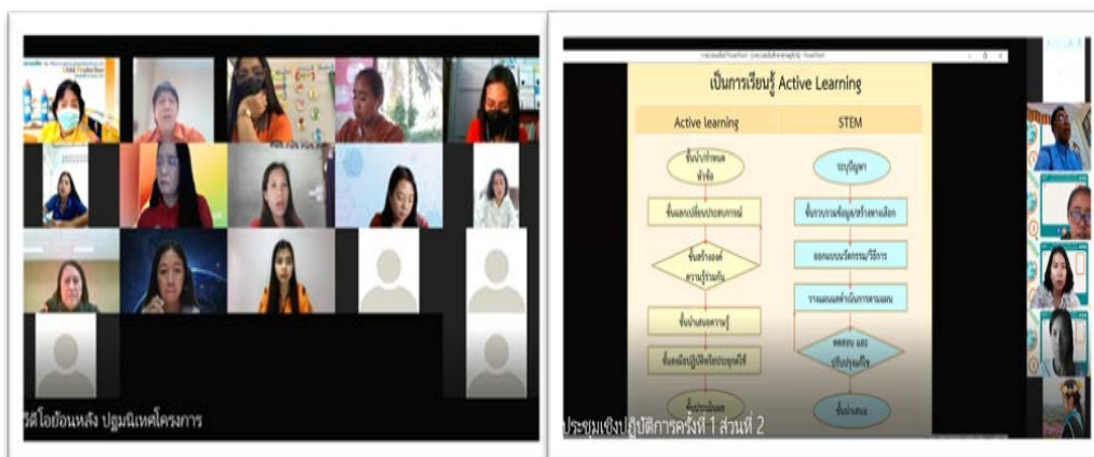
วีดีโอย้อนหลัง ปฐมนิเทศโครงการ

เป็นการเรียนรู้ Active Learning

| Active learning | STEM |
|---|---|
| ขั้นนำ/กำหนดหัวข้อ | ระบุปัญหา |
| ขั้นแลกเปลี่ยนประสบการณ์ | ขั้นรวบรวมข้อมูล/สร้างทางเลือก |
| ขั้นสร้างองค์ความรู้ร่วมกัน | ออกแบบนวัตกรรม/วิธีการ |
| ขั้นนำเสนอความรู้ | วางแผนและดำเนินการตามแผน |
| ขั้นลงมือปฏิบัติหรือประยุกต์ใช้ | ทดสอบ และปรับปรุงแก้ไข |
| ขั้นประเมินผล | ขั้นนำเสนอ |

ประชุมเชิงปฏิบัติการครั้งที่ 1 ส่วนที่ 2